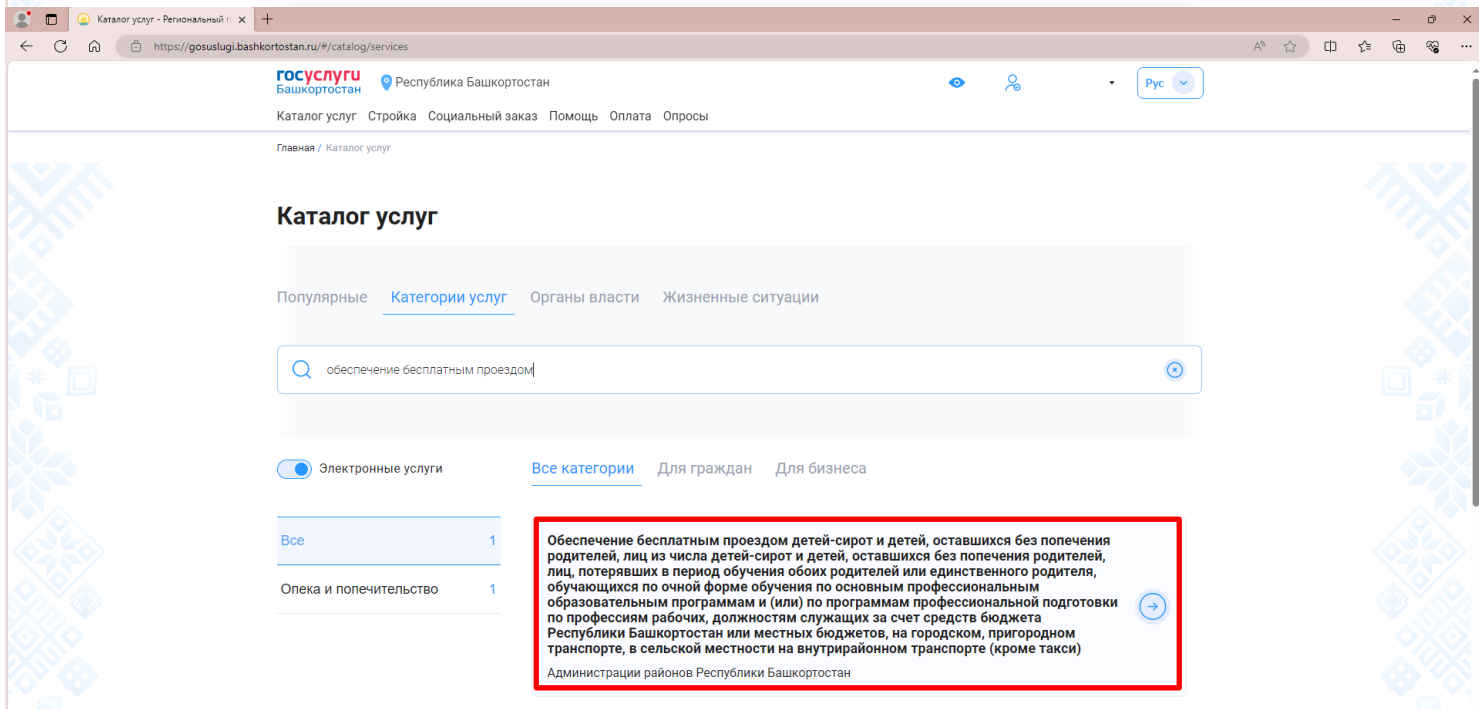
Каталог услуг - Региональный п

https://gosuslugi.bashkortostan.ru/#/catalog/services

госуслуги Башкортостан

Республика Башкортостан

Рус

Каталог услуг Стройка Социальный заказ Помощь Оплата Опросы

Главная / Каталог услуг

Каталог услуг

Популярные Категории услуг Органы власти Жизненные ситуации

обеспечение бесплатным проездом

Электронные услуги

Все категории Для граждан Для бизнеса

| Все | 1 |
|---|---|
| Опека и попечительство | 1 |

Обеспечение бесплатным проездом детей-сирот и детей, оставшихся без попечения родителей, лиц из числа детей-сирот и детей, оставшихся без попечения родителей, лиц, потерявших в период обучения обоих родителей или единственного родителя, обучающихся по очной форме обучения по основным профессиональным образовательным программам и (или) по программам профессиональной подготовки по профессиям рабочих, должностям служащих за счет средств бюджета Республики Башкортостан или местных бюджетов, на городском, пригородном транспорте, в сельской местности на внутрирайонном транспорте (кроме такси)

Администрации районов Республики Башкортостан